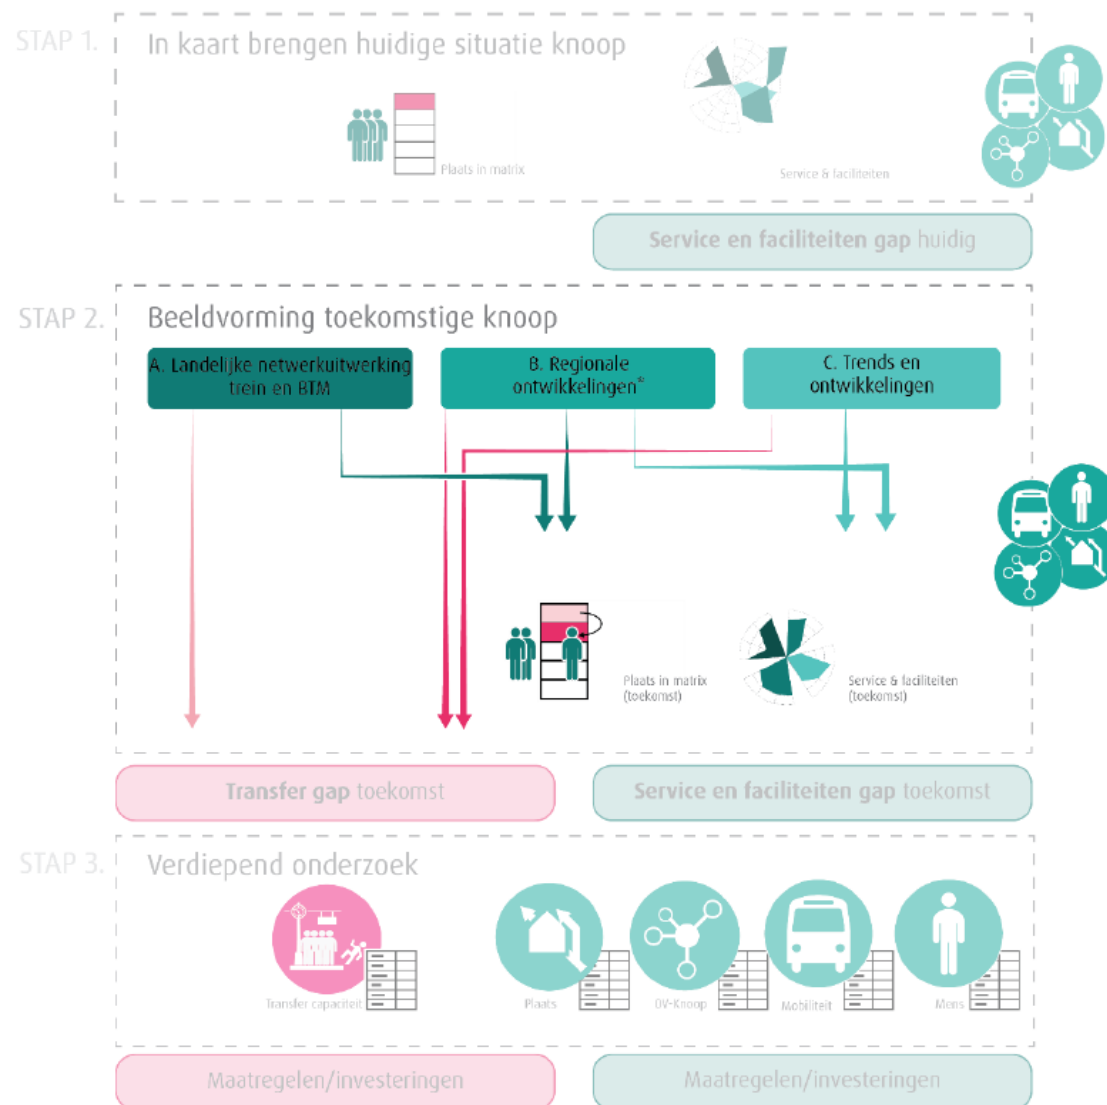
STAP 1. In kaart brengen huidige situatie knoop

Plaats in matrix

Service & faciliteiten

Service en faciliteiten gap huidig

STAP 2. Beeldvorming toekomstige knoop

A. Landelijke netwerkuitwerking trein en BTM

B. Regionale ontwikkelingen*

C. Trends en ontwikkelingen

Plaats in matrix (toekomst)

Service & faciliteiten (toekomst)

Transfer gap toekomst

Service en faciliteiten gap toekomst

STAP 3. Verdiepend onderzoek

Transfer capaciteit

Plaats

OV-Knoop

Mobiliteit

Mens

Maatregelen/investeringen

Maatregelen/investeringen